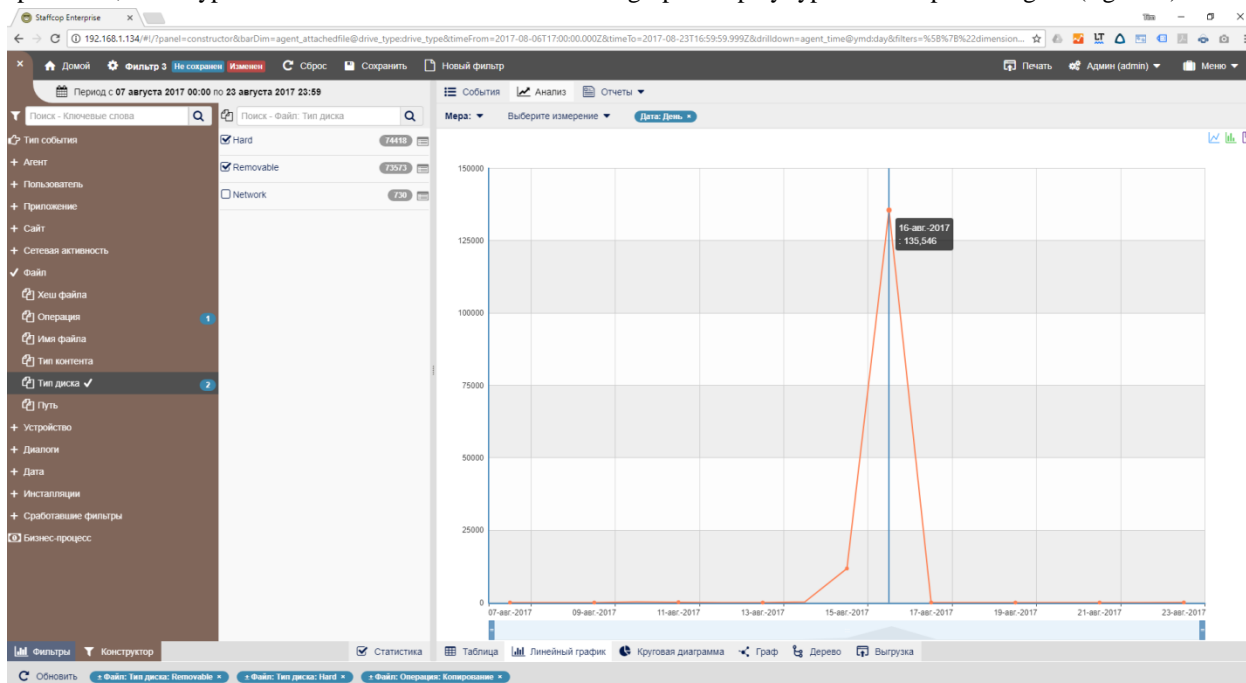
Staffcop Enterprise ×

192.168.1.134/#!/?panel=constructor&barDim=agent_attachedfile@drive_type:drive_type&timeFrom=2017-08-06T17:00:00.000Z&timeTo=2017-08-23T16:59:59.999Z&drilldown=agent_time@ymd:day&filters=%5B%7B%22dimension...

× Домой Фильтр 3 Не сохранен Изменен Сброс Сохранить Новый фильтр Печать Админ (admin) Меню

Период с 07 августа 2017 00:00 по 23 августа 2017 23:59

Поиск - Ключевые слова

Тип события
+ Агент
+ Пользователь
+ Приложение
+ Сайт
+ Сетевая активность
✓ Файл
Хеш файла
Операция 1
Имя файла
Тип контента
Тип диска ✓ 2
Путь
+ Устройство
+ Диалоги
+ Дата
+ Инсталляции
+ Сработавшие фильтры
Бизнес-процесс

Поиск - Файл: Тип диска

Hard 74418
Removable 73573
Network 730

События Анализ Отчеты

Мера: Выберите измерение Дата: День. ×

150000
125000
100000
75000
50000
25000
0

16-авг.-2017
: 135,546

07-авг.-2017 09-авг.-2017 11-авг.-2017 13-авг.-2017 15-авг.-2017 17-авг.-2017 19-авг.-2017 21-авг.-2017 23-авг.-2017

Фильтры Конструктор Статистика Таблица Линейный график Круговая диаграмма Граф Дерево Выгрузка

Обновить ± Файл: Тип диска: Removable × ± Файл: Тип диска: Hard × ± Файл: Операция: Копирование ×